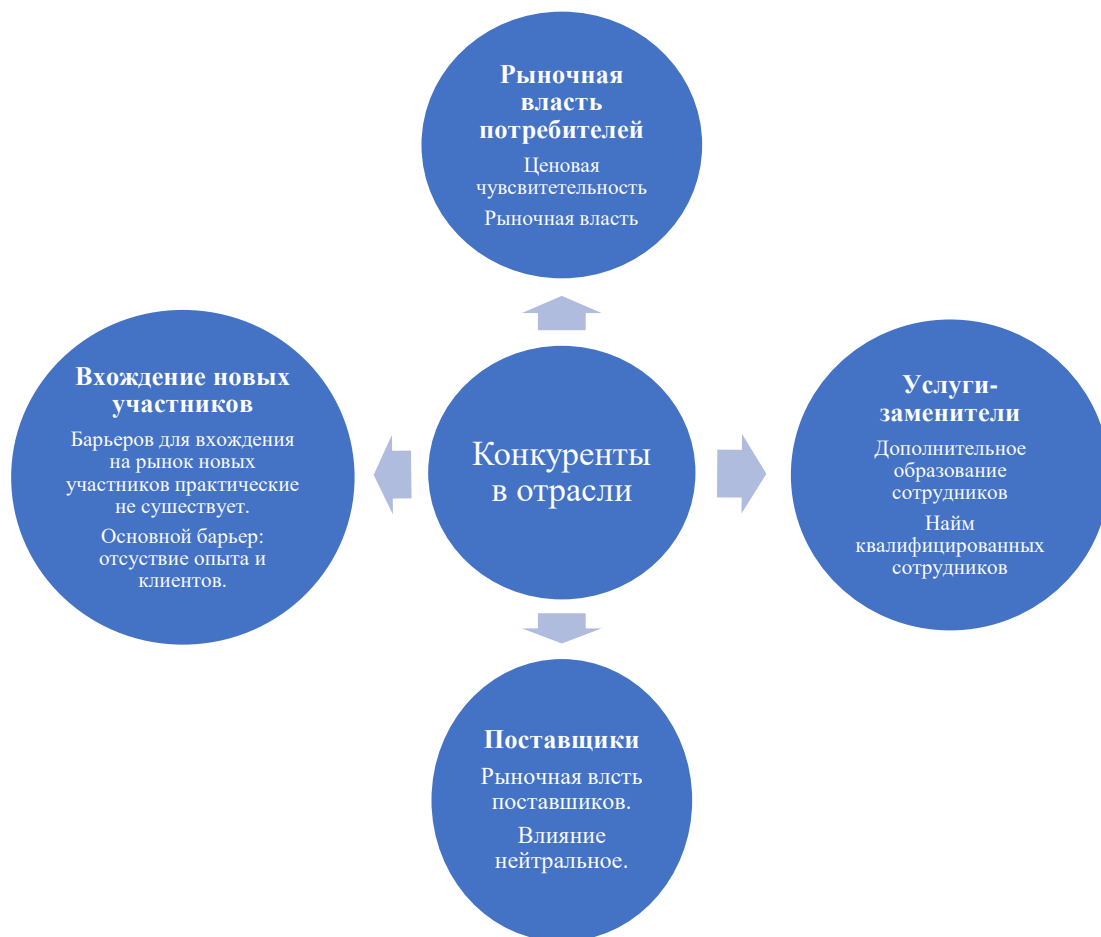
Рыночная власть потребителей

Ценовая чувсвитетельность

Рыночная власть

Вхождение новых участников

Барьеров для вхождения на рынок новых участников практические не сушествует.

Основной барьер: отсуствие опыта и клиентов.

Конкуренты в отрасли

Услуги-заменители

Дополнительное образование сотрудников

Найм квалифицированных сотрудников

Поставщики

Рыночная влсть поставшиков.

Влияние нейтральное.